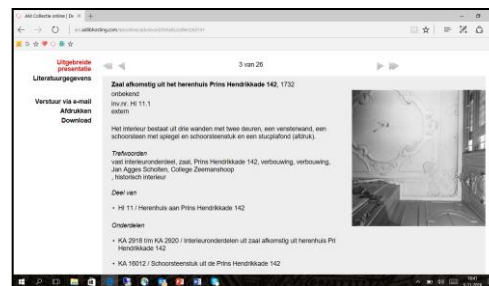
AdK Collectie online | De ×  +

← → ⟳ | aa.adkholding.com/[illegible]

Uitgebreide presentatie
Literatuurgegevens

Verstuur via e-mail
Afdrukken
Download

3 van 26

Zaal afkomstig uit het herenhuis Prins Hendrikkade 142, 1732
onbekend
inv.nr. HI 11.1
extern

Het interieur bestaat uit drie wanden met twee deuren, een vensterwand, een schoorsteen met spiegel en schoorsteenstuk en een stucplafond (afdruk).

Trefwoorden
vast interieuronderdeel, zaal, Prins Hendrikkade 142, verbouwing, verbouwing, Jan Agges Scholten, College Zeemanshoop
, historisch interieur

Deel van

• HI 11 / Herenhuis aan Prins Hendrikkade 142

Onderdelen

• KA 2918 t/m KA 2920 / Interieuronderdelen uit zaal afkomstig uit herenhuis Pri Hendrikkade 142

• KA 16012 / Schoorsteenstuk uit de Prins Hendrikkade 142